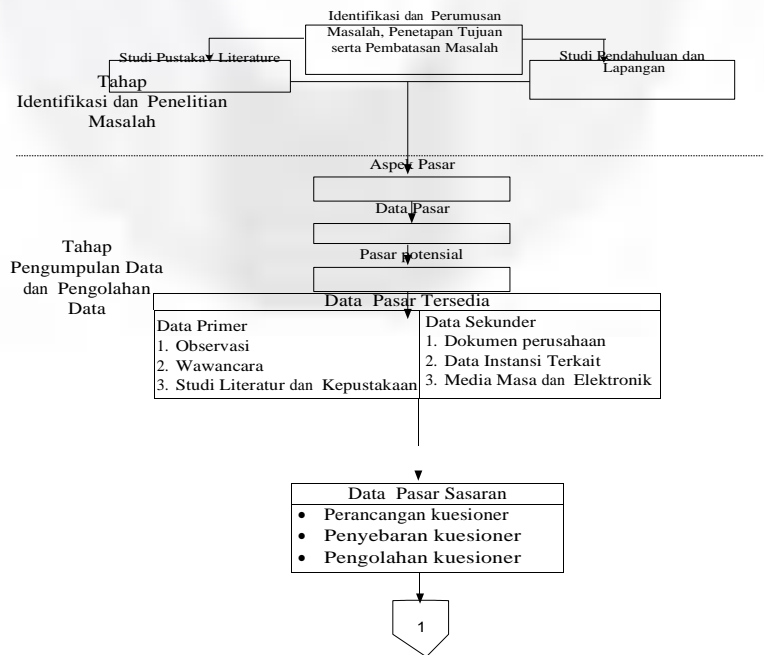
Identifikasi dan Perumusan Masalah, Penetapan Tujuan serta Pembatasan Masalah

Studi Pustaka / Literature

Studi Pendahuluan dan Lapangan

Tahap Identifikasi dan Penelitian Masalah

Aspek Pasar

Data Pasar

Pasar potensial

Tahap Pengumpulan Data dan Pengolahan Data

Data Pasar Tersedia

Data Primer
1. Observasi
2. Wawancara
3. Studi Literatur dan Kepustakaan

Data Sekunder
1. Dokumen perusahaan
2. Data Instansi Terkait
3. Media Masa dan Elektronik

Data Pasar Sasaran
• Perancangan kuesioner
• Penyebaran kuesioner
• Pengolahan kuesioner

1